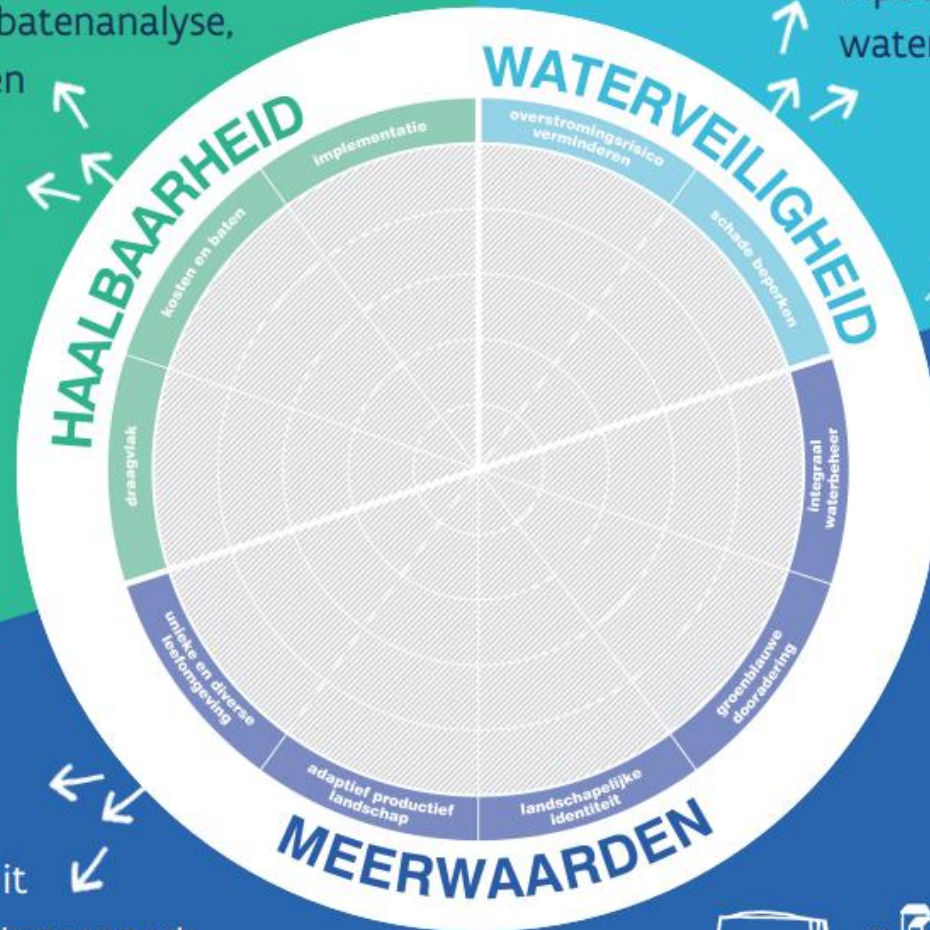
batenanalyse,
en

water

WATERVEILIGHEID

overstromingsrisico verminderen

schade beperken

HAALBAARHEID

implementatie

kosten en baten

draagvlak

integraal waterbeheer

groenblauwe dooradering

landschapelijke identiteit

adaptief productief landschap

unieke en diverse leefomgeving

MEERWAARDEN

it